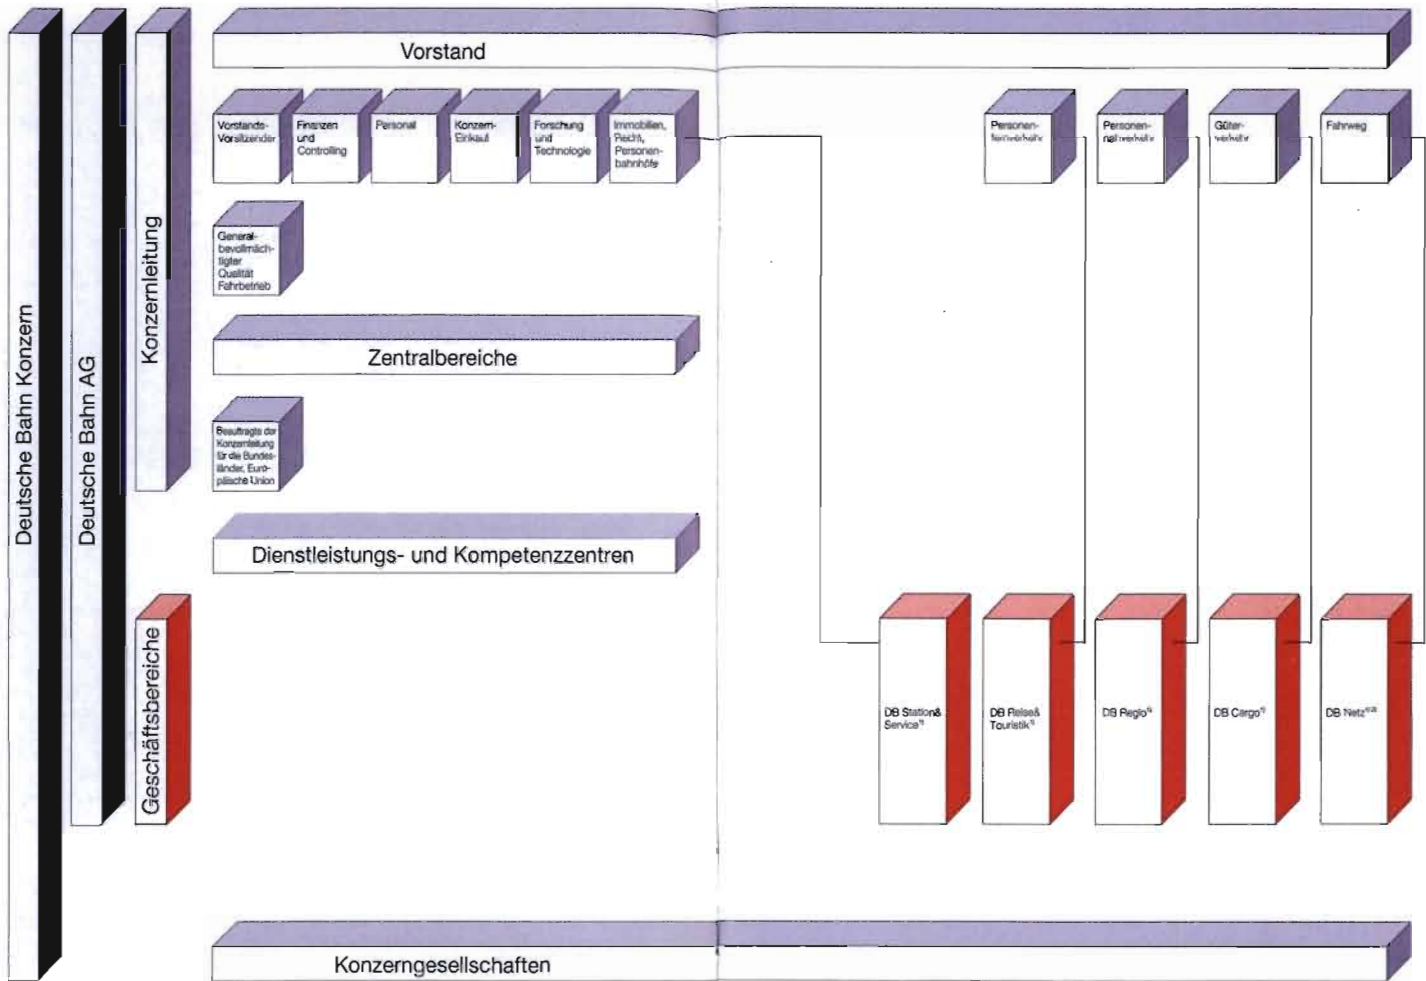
Deutsche Bahn Konzern

Deutsche Bahn AG

Konzernleitung

Geschäftsbereiche

Vorstand

Vorstands-Vorsitzender

Finanzen und Controlling

Personal

Konzern-Einkauf

Forschung und Technologie

Immobilien, Recht, Personenbahnhöfe

Personen-fernverkehr

Personen-nahverkehr

Güter-verkehr

Fahrweg

General-bevollmäch-tigter Qualität Fahrbetrieb

Zentralbereiche

Beauftragte der Konzernleitung für die Bundesländer, Europäische Union

Dienstleistungs- und Kompetenzzentren

DB Station& Service$^{1)}$

DB Reise& Touristik$^{1)}$

DB Regio$^{1)}$

DB Cargo$^{1)}$

DB Netz$^{1)2)}$

Konzerngesellschaften